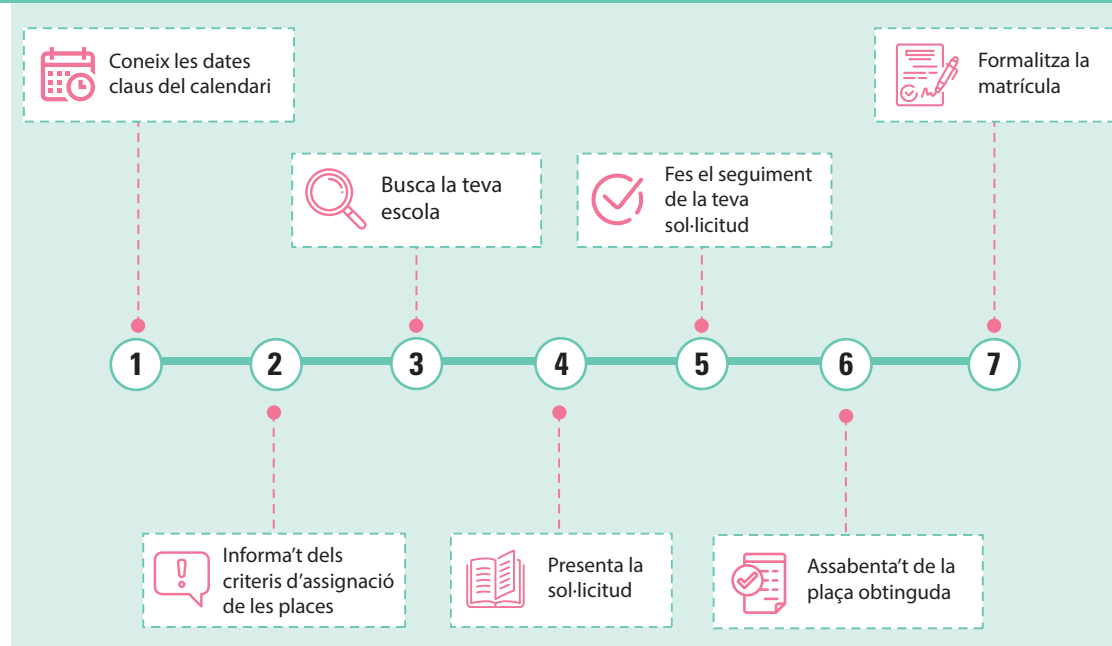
Coneix les dates claus del calendari

Busca la teva escola

Fes el seguiment de la teva sol·licitud

Formalitza la matrícula

1

2

3

4

5

6

7

Informa't dels criteris d'assignació de les places

Presenta la sol·licitud

Assabenta't de la plaça obtinguda